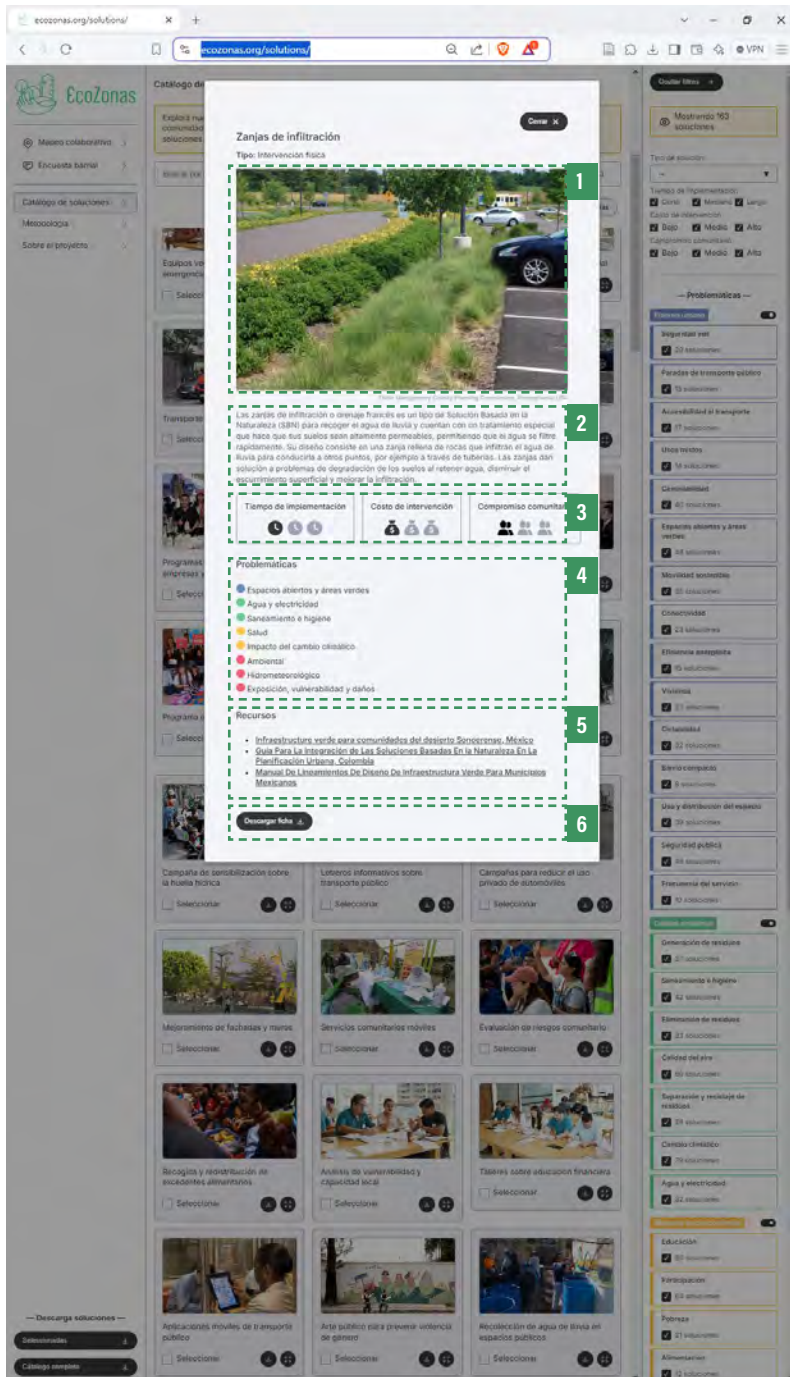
ecozonas.org/solutions/

ecozonas.org/solutions/

VPN

EcoZonas

Mapeo colaborativo

Encuesta barrial

Catálogo de soluciones

Metodología

Sobre el proyecto

Catálogo de

Ocultar filtros

Mostrando 163 soluciones

Zanjas de infiltración

Cerrar

Tipo: Intervención física

1

2

Las zanjas de infiltración o drenaje francés es un tipo de Solución Basada en la Naturaleza (SBN) para recoger el agua de lluvia y cuentan con tratamiento especial que hace que sus suelos sean altamente permeables, permitiendo que el agua se filtre rápidamente. Su diseño consiste en una zanja rellena de rocas que infiltran el agua de lluvia para conducirla a otros puntos, por ejemplo a través de tuberías. Las zanjas dan solución a problemas de degradación de los suelos al retener agua, disminuir el escurrimiento superficial y mejorar la infiltración.

3

Tiempo de implementación

Costo de intervención

Compromiso comunita

4

Problemáticas

Espacios abiertos y áreas verdes
Agua y electricidad
Saneamiento e higiene
Salud
Impacto del cambio climático
Ambiental
Hidrometeorológico
Exposición, vulnerabilidad y daños

5

Recursos

- Infraestructura verde para comunidades del desierto Sonorense, México
- Guía Para La Integración de Las Soluciones Basadas En la Naturaleza En La Planificación Urbana, Colombia
- Manual De Lineamientos De Diseño De Infraestructura Verde Para Municipios Mexicanos

6

Descargar ficha

Campaña de sensibilización sobre la huella hídrica

Letreros informativos sobre transporte público

Campañas para reducir el uso privado de automóviles

Seleccionar

Mejoramiento de fachadas y muros

Servicios comunitarios móviles

Evaluación de riesgos comunitario

Recogida y redistribución de excedentes alimentarios

Análisis de vulnerabilidad y capacidad local

Talleres sobre educación financiera

Aplicaciones móviles de transporte público

Arte público para prevenir violencia de género

Recolección de agua de lluvia en espacios públicos

— Descarga soluciones —

Seleccionadas

Catálogo completo

— Problemáticas —

Seguridad vial

Paradas de transporte público

Accesibilidad al transporte

Usos mixtos

Caminabilidad

Espacios abiertos y áreas verdes

Movilidad sostenible

Conectividad

Eficiencia energética

Vivienda

Ciclovías

Barrio compacto

Uso y distribución del espacio

Seguridad pública

Frecuencia del servicio

Generación de residuos

Saneamiento e higiene

Eliminación de residuos

Calidad del aire

Separación y reciclaje de residuos

Cambio climático

Agua y electricidad

Educación

Participación

Pobreza

Alimentación